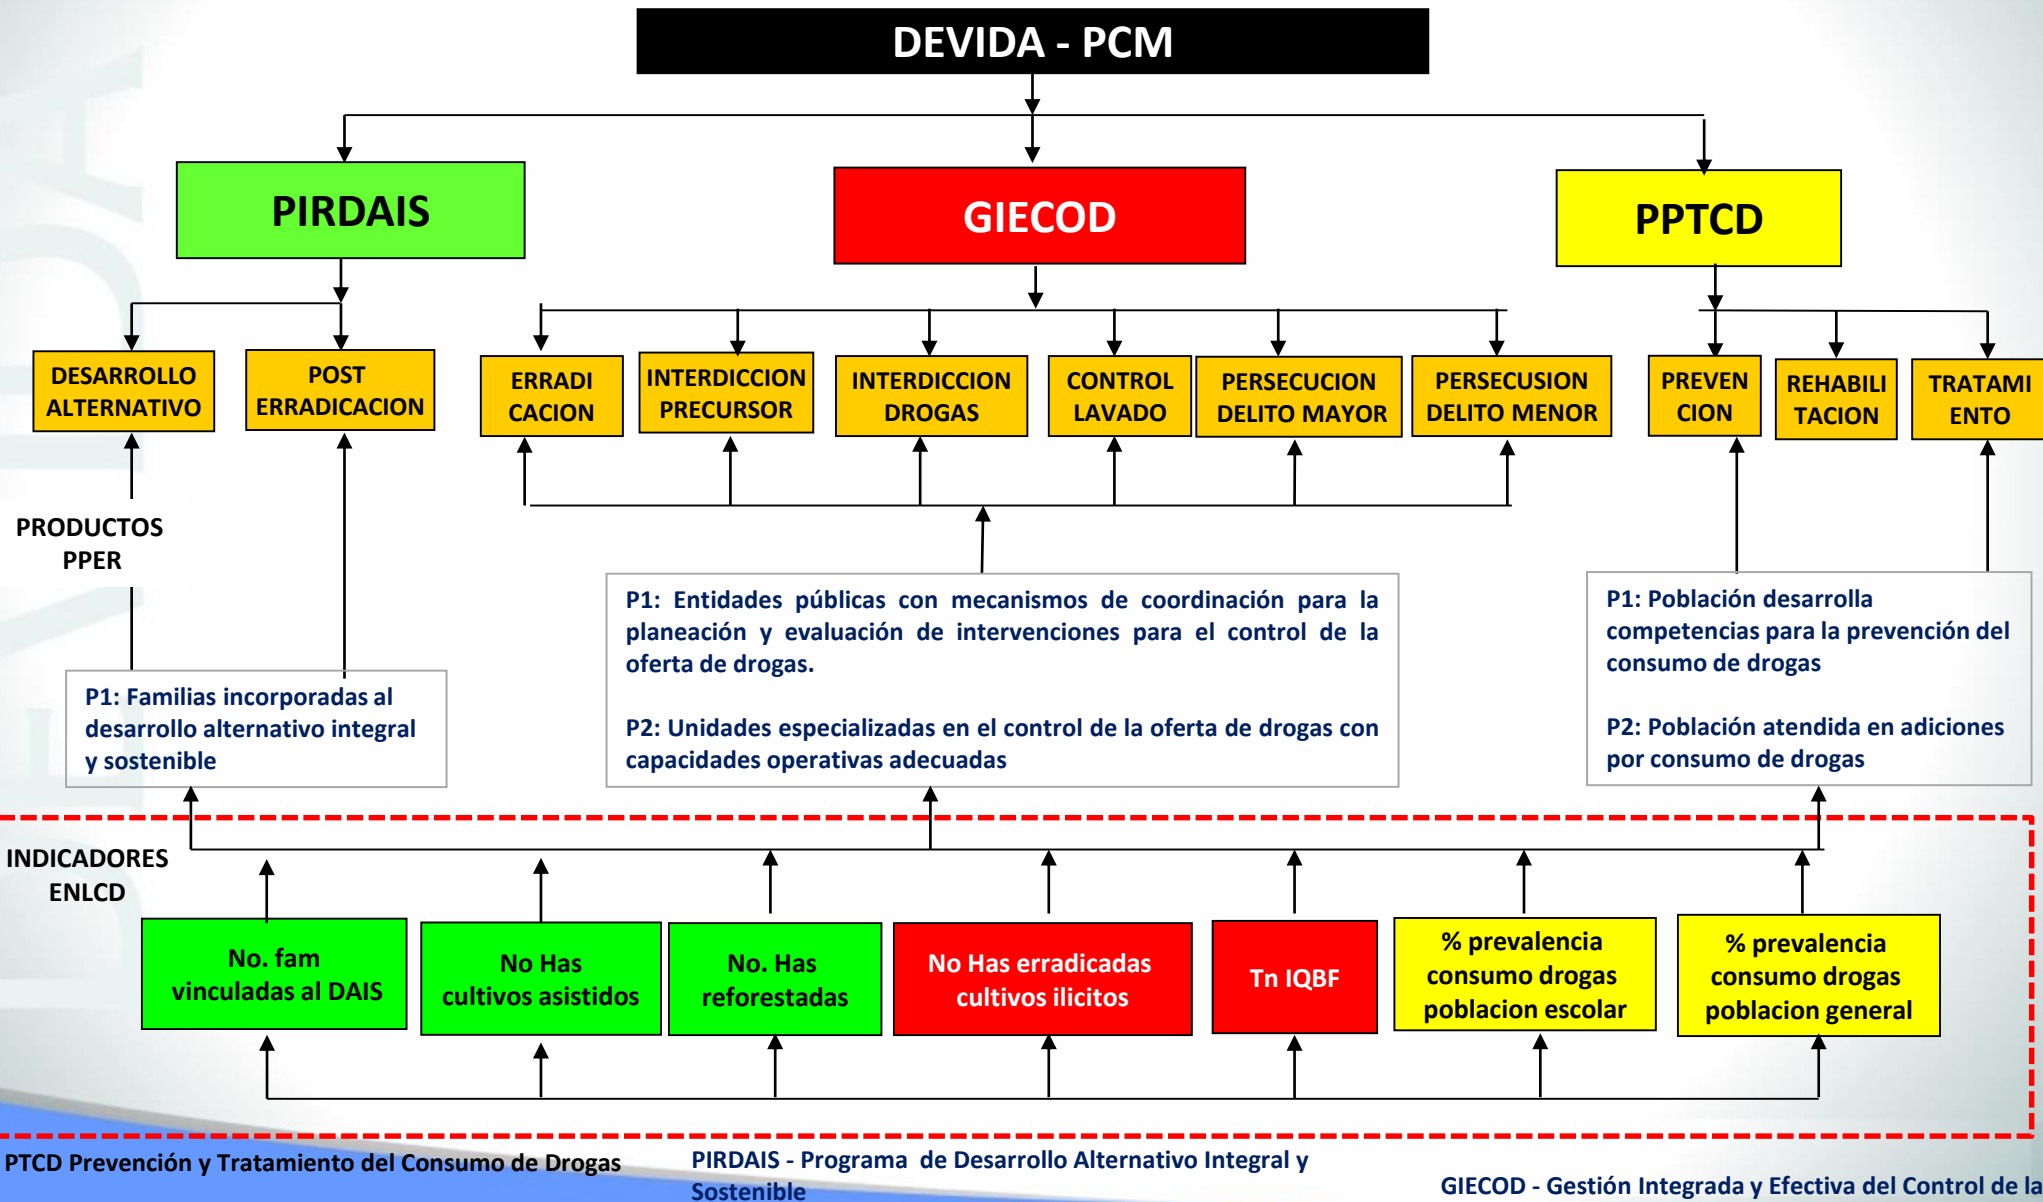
DEVIDA - PCM

PIRDAIS

GIECOD

PPTCD

DESARROLLO ALTERNATIVO

POST ERRADICACION

ERRADI CACION

INTERDICCION PRECURSOR

INTERDICCION DROGAS

CONTROL LAVADO

PERSECUCION DELITO MAYOR

PERSECUSION DELITO MENOR

PREVEN CION

REHABILI TACION

TRATAMI ENTO

PRODUCTOS PPER

P1: Familias incorporadas al desarrollo alternativo integral y sostenible

P1: Entidades públicas con mecanismos de coordinación para la planeación y evaluación de intervenciones para el control de la oferta de drogas.

P2: Unidades especializadas en el control de la oferta de drogas con capacidades operativas adecuadas

P1: Población desarrolla competencias para la prevención del consumo de drogas

P2: Población atendida en adiciones por consumo de drogas

INDICADORES ENLCD

No. fam vinculadas al DAIS

No Has cultivos asistidos

No. Has reforestadas

No Has erradicadas cultivos ilicitos

Tn IQBF

% prevalencia consumo drogas poblacion escolar

% prevalencia consumo drogas poblacion general

PTCD Prevención y Tratamiento del Consumo de Drogas

PIRDAIS - Programa de Desarrollo Alternativo Integral y Sostenible

GIECOD - Gestión Integrada y Efectiva del Control de la